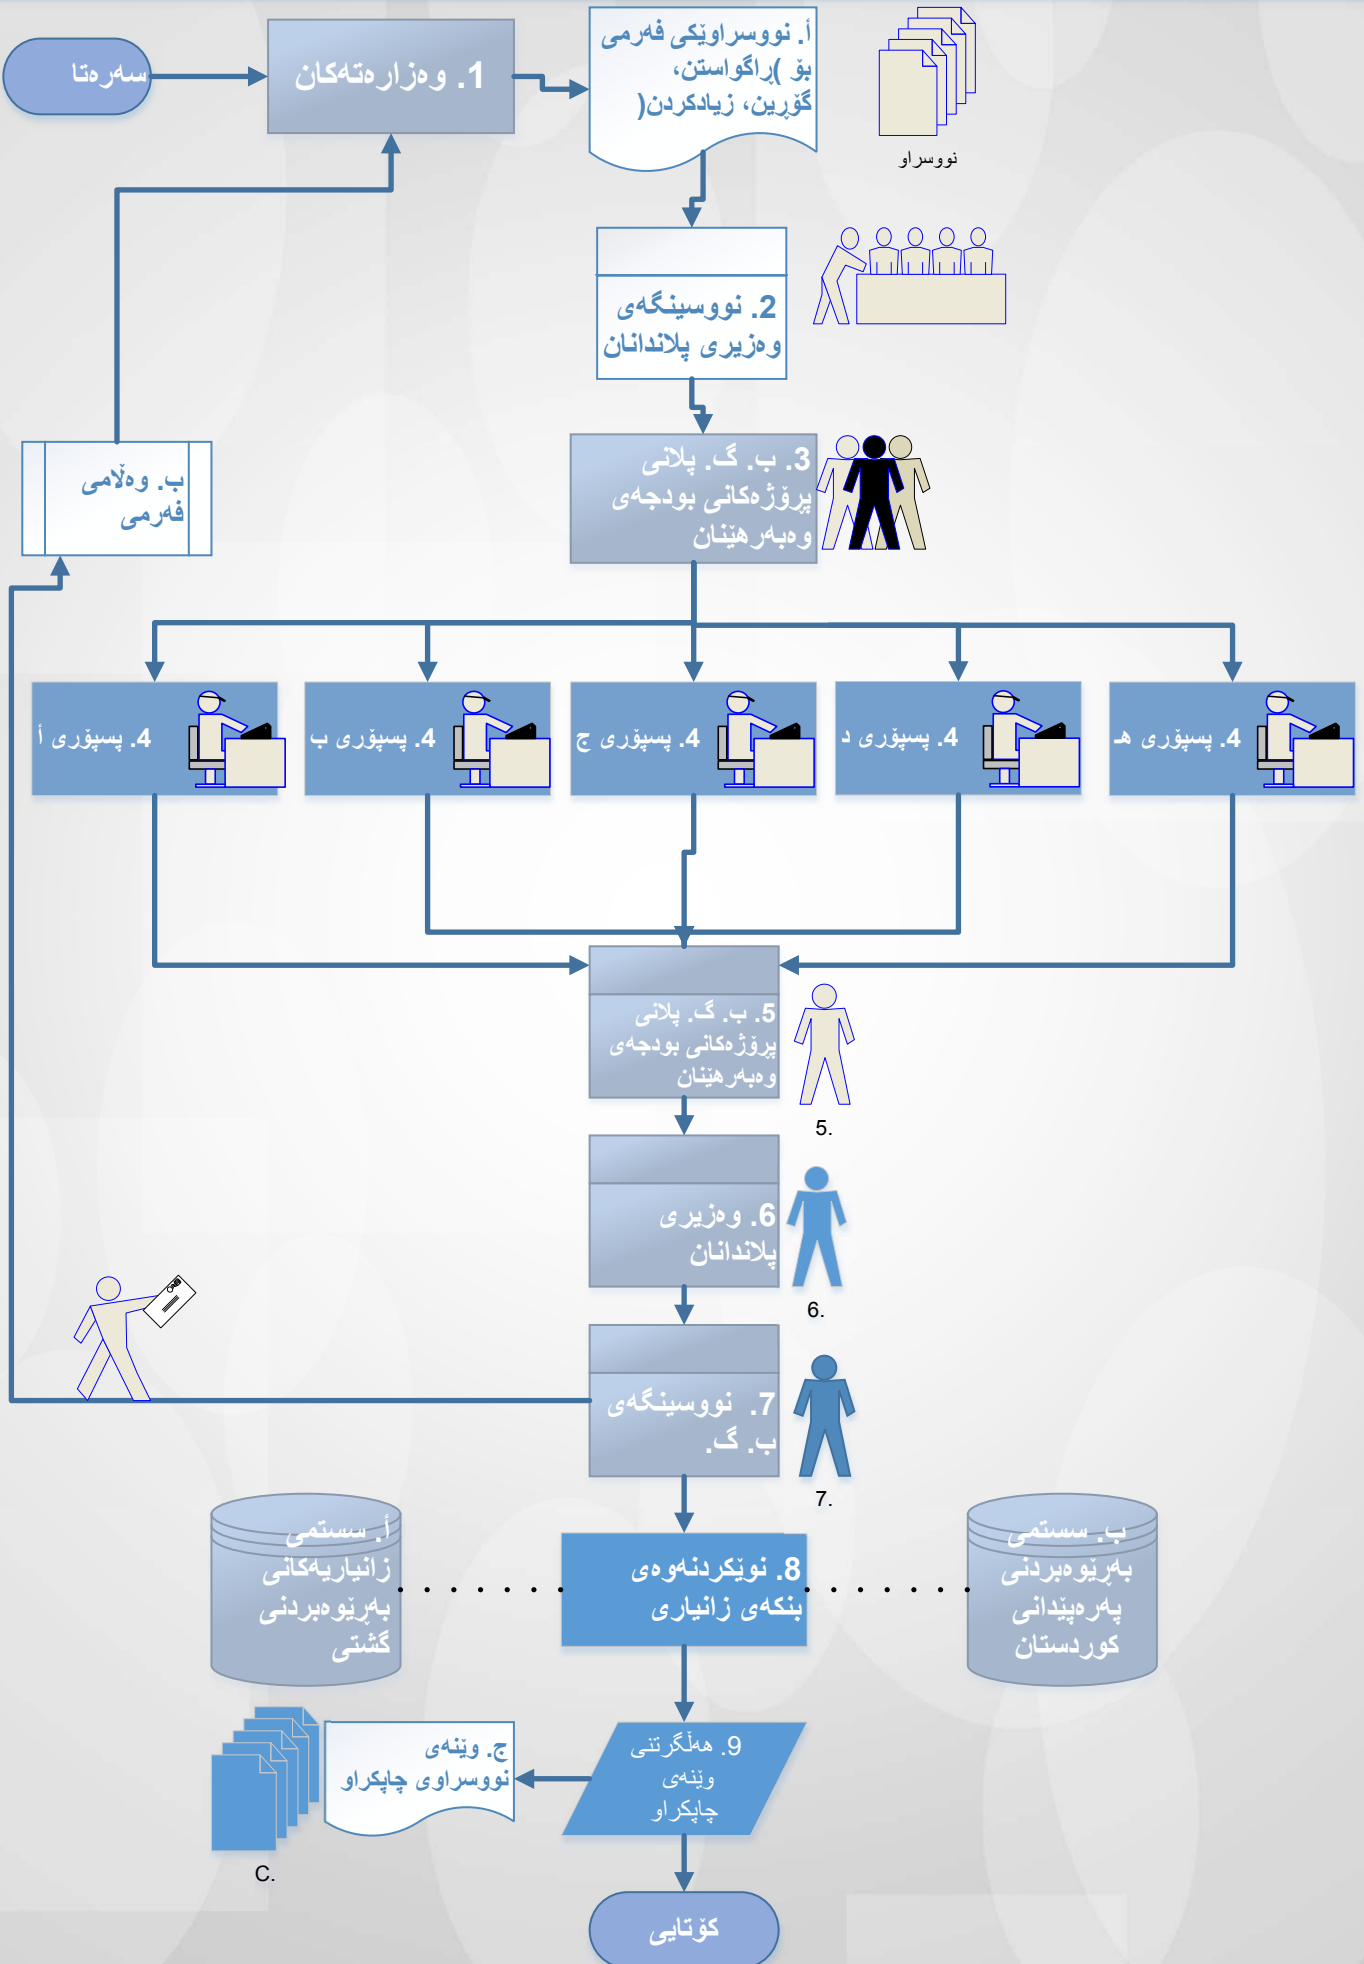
سەرەتا

1. وەزارەتەکان

أ. نووسراوێکی فەرمی بۆ )ڕاگواستن، گۆڕین، زیادکردن(

نووسراو

2. نووسینگەی وەزیری پلاندانان

3. ب. گ. پلانی پرۆژەکانی بودجەی وەبەرهێنان

ب. وەڵامی فەرمی

4. پسپۆری أ

4. پسپۆری ب

4. پسپۆری ج

4. پسپۆری د

4. پسپۆری هـ

5. ب. گ. پلانی پرۆژەکانی بودجەی وەبەرهێنان

5.

6. وەزیری پلاندانان

6.

7. نووسینگەی ب. گ.

7.

أ. سستەمی زانیاریەکانی بەڕێوەبردنی گشتی

8. نوێکردنەوەی بنکەی زانیاری

ب. سستەمی بەڕێوەبردنی پەرەپێدانی کوردستان

ج. وێنەی نووسراوی چاپکراو

9. هەڵگرتنی وێنەی چاپکراو

C.

کۆتایی